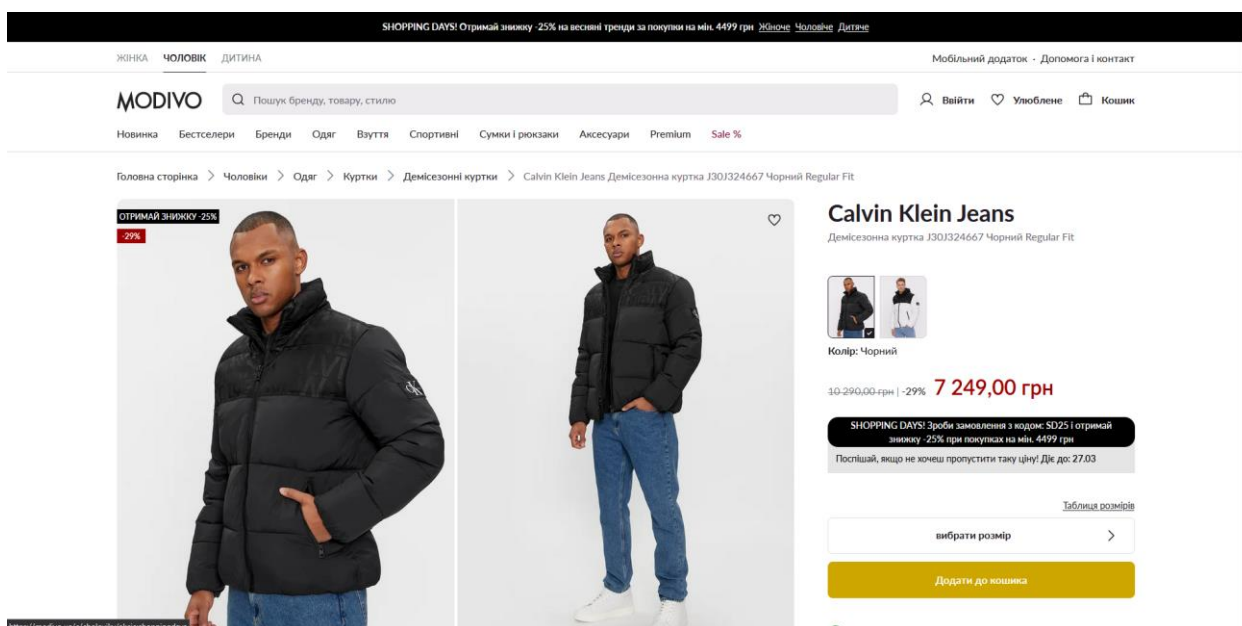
SHOPPING DAYS! Отримай знижку -25% на весняні тренди за покупки на мін. 4499 грн Жіноче Чоловіче Дитяче

ЖІНКА ЧОЛОВІК ДИТИНА

Мобільний додаток · Допомога і контакт

MODIVO

Пошук бренду, товару, стилю

Ввійти Улюблене Кошик

Новинка Бестселери Бренди Одяг Взуття Спортивні Сумки і рюкзаки Аксесуари Premium Sale %

Головна сторінка > Чоловіки > Одяг > Куртки > Демісезонні куртки > Calvin Klein Jeans Демісезонна куртка J30J324667 Чорний Regular Fit

ОТРИМАЙ ЗНИЖКУ -25%

-29%

Calvin Klein Jeans

Демісезонна куртка J30J324667 Чорний Regular Fit

Колір: Чорний

10 290,00 грн | -29% 7 249,00 грн

SHOPPING DAYS! Зроби замовлення з кодом: SD25 і отримай знижку -25% при покупках на мін. 4499 грн

Поспішай, якщо не хочеш пропустити таку ціну! Діє до: 27.03

Таблиця розмірів

вибрати розмір

Додати до кошика

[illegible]